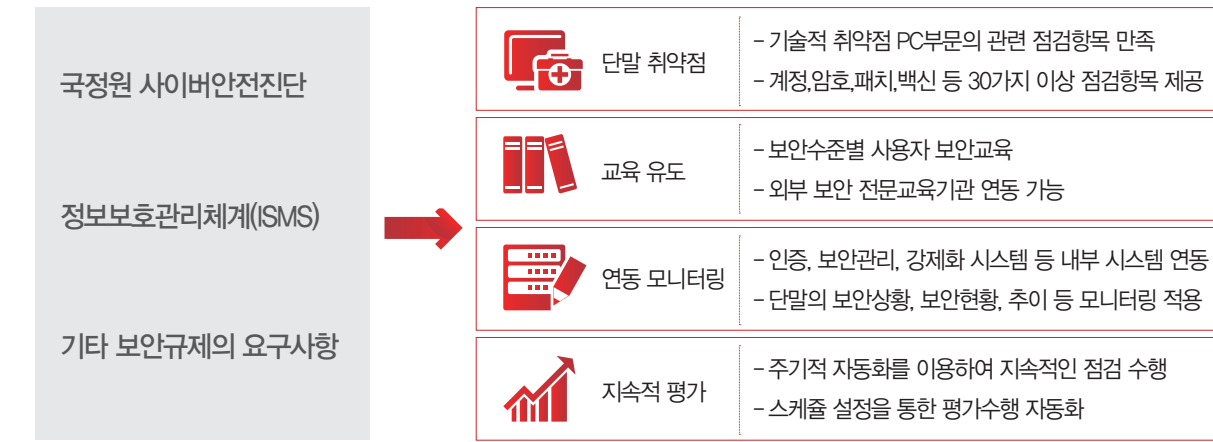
국정원 사이버안전진단

정보보호관리체계(ISMS)

기타 보안규제의 요구사항

단말 취약점

- 기술적 취약점 PC부문의 관련 점검항목 만족
- 계정,암호,패치,백신 등 30가지 이상 점검항목 제공

교육 유도

- 보안수준별 사용자 보안교육
- 외부 보안 전문교육기관 연동 가능

연동 모니터링

- 인증, 보안관리, 강제화 시스템 등 내부 시스템 연동
- 단말의 보안상황, 보안현황, 추이 등 모니터링 적용

지속적 평가

- 주기적 자동화를 이용하여 지속적인 점검 수행
- 스케쥴 설정을 통한 평가수행 자동화